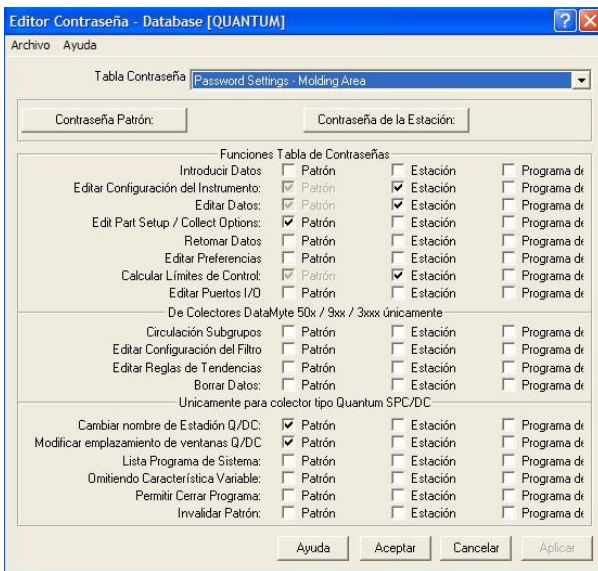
Editor Contraseña - Database [QUANTUM]

Archivo Ayuda

Tabla Contraseña Password Settings - Molding Area

Contraseña Patrón:

Contraseña de la Estación:

Funciones Tabla de Contraseñas

| | | | |
|---|---|---|---|
| Introducir Datos | Patrón | Estación | Programa de |
| Editar Configuración del Instrumento: | Patrón | Estación | Programa de |
| Editar Datos: | Patrón | Estación | Programa de |
| Edit Part Setup / Collect Options: | Patrón | Estación | Programa de |
| Retomar Datos | Patrón | Estación | Programa de |
| Editar Preferencias | Patrón | Estación | Programa de |
| Calcular Límites de Control: | Patrón | Estación | Programa de |
| Editar Puertos I/O | Patrón | Estación | Programa de |

De Colectores DataMyte 50x / 9xx / 3xxx únicamente

| | | | |
|---|---|---|---|
| Circulación Subgrupos | Patrón | Estación | Programa de |
| Editar Configuración del Filtro | Patrón | Estación | Programa de |
| Editar Reglas de Tendencias | Patrón | Estación | Programa de |
| Borrar Datos: | Patrón | Estación | Programa de |

Unicamente para colector tipo Quantum SPC/DC

| | | | |
|---|---|---|---|
| Cambiar nombre de Estadión Q/DC: | Patrón | Estación | Programa de |
| Modificar emplazamiento de ventanas Q/DC | Patrón | Estación | Programa de |
| Lista Programa de Sistema: | Patrón | Estación | Programa de |
| Omitiendo Característica Variable: | Patrón | Estación | Programa de |
| Permitir Cerrar Programa: | Patrón | Estación | Programa de |
| Invalidar Patrón: | Patrón | Estación | Programa de |

Ayuda Aceptar Cancelar Aplicar